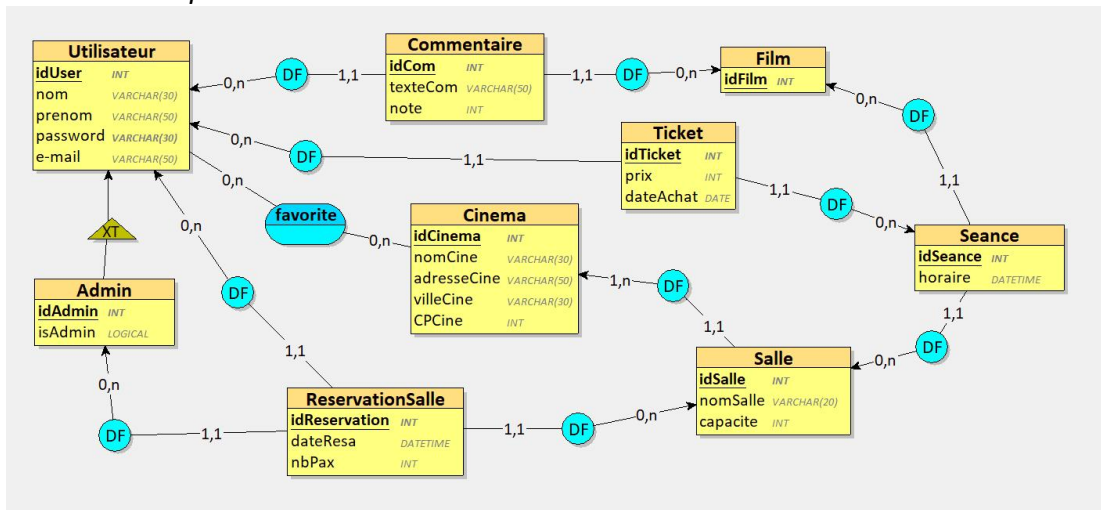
Utilisateur
idUser INT
nom VARCHAR(30)
prenom VARCHAR(50)
password VARCHAR(30)
e-mail VARCHAR(50)

0,n DF 1,1

Commentaire
idCom INT
texteCom VARCHAR(50)
note INT

1,1 DF 0,n

Film
idFilm INT

0,n DF 1,1

Ticket
idTicket INT
prix INT
dateAchat DATE

0,n

favorite

0,n

Cinema
idCinema INT
nomCine VARCHAR(30)
adresseCine VARCHAR(50)
villeCine VARCHAR(30)
CPCine INT

1,1 DF 0,n

Seance
idSeance INT
horaire DATETIME

XT

Admin
idAdmin INT
isAdmin LOGICAL

0,n DF 1,1

1,n DF 1,1

1,1 DF 0,n

Salle
idSalle INT
nomSalle VARCHAR(20)
capacite INT

0,n DF 1,1

ReservationSalle
idReservation INT
dateResa DATETIME
nbPax INT

1,1 DF 0,n